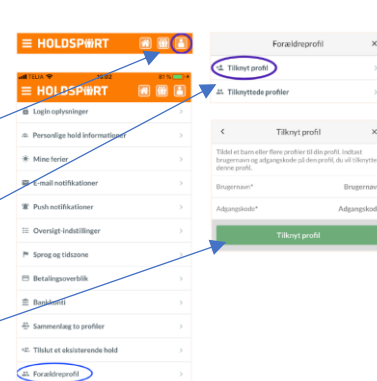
HOLDSPORT

TELIA 12:02 81 %

HOLDSPORT

Login oplysninger

Personlige hold informationer

Mine ferier

E-mail notifikationer

Push notifikationer

Oversigt-indstillinger

Sprog og tidszone

Betalingsoverblik

Bankkonti

Sammenlæg to profiler

Tilslut et eksisterende hold

Forældreprofil

Forældreprofil

Tilknyt profil

Tilknyttede profiler

Tilknyt profil

Tildel et barn eller flere profiler til din profil. Indtast brugernavn og adgangskode på den profil, du vil tilknytte denne profil.

Brugernavn*

Brugernavn

Adgangskode*

Adgangskode

Tilknyt profil